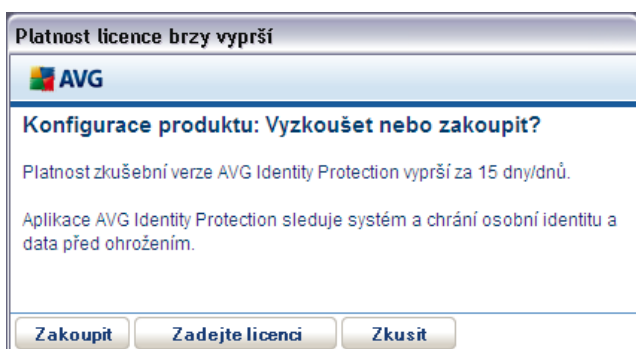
Platnost licence brzy vyprší

AVG

Konfigurace produktu: Vyzkoušet nebo zakoupit?

Platnost zkušební verze AVG Identity Protection vyprší za 15 dny/dnů.

Aplikace AVG Identity Protection sleduje systém a chrání osobní identitu a data před ohrožením.

Zakoupit | Zadejte licenci | Zkusit